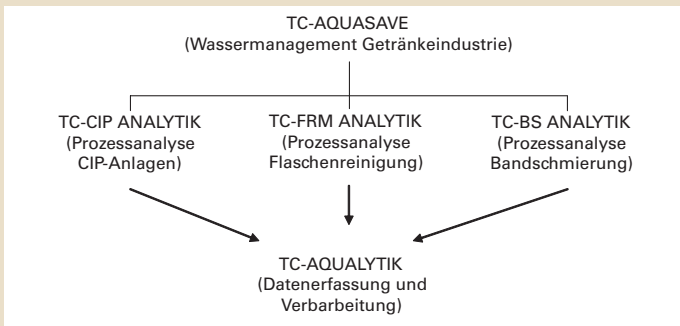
TC-AQUASAVE
(Wassermanagement Getränkeindustrie)

TC-CIP ANALYTIK
(Prozessanalyse
CIP-Anlagen)

TC-FRM ANALYTIK
(Prozessanalyse
Flaschenreinigung)

TC-BS ANALYTIK
(Prozessanalyse
Bandschmierung)

TC-AQUALYTIK
(Datenerfassung und
Verbarbeitung)